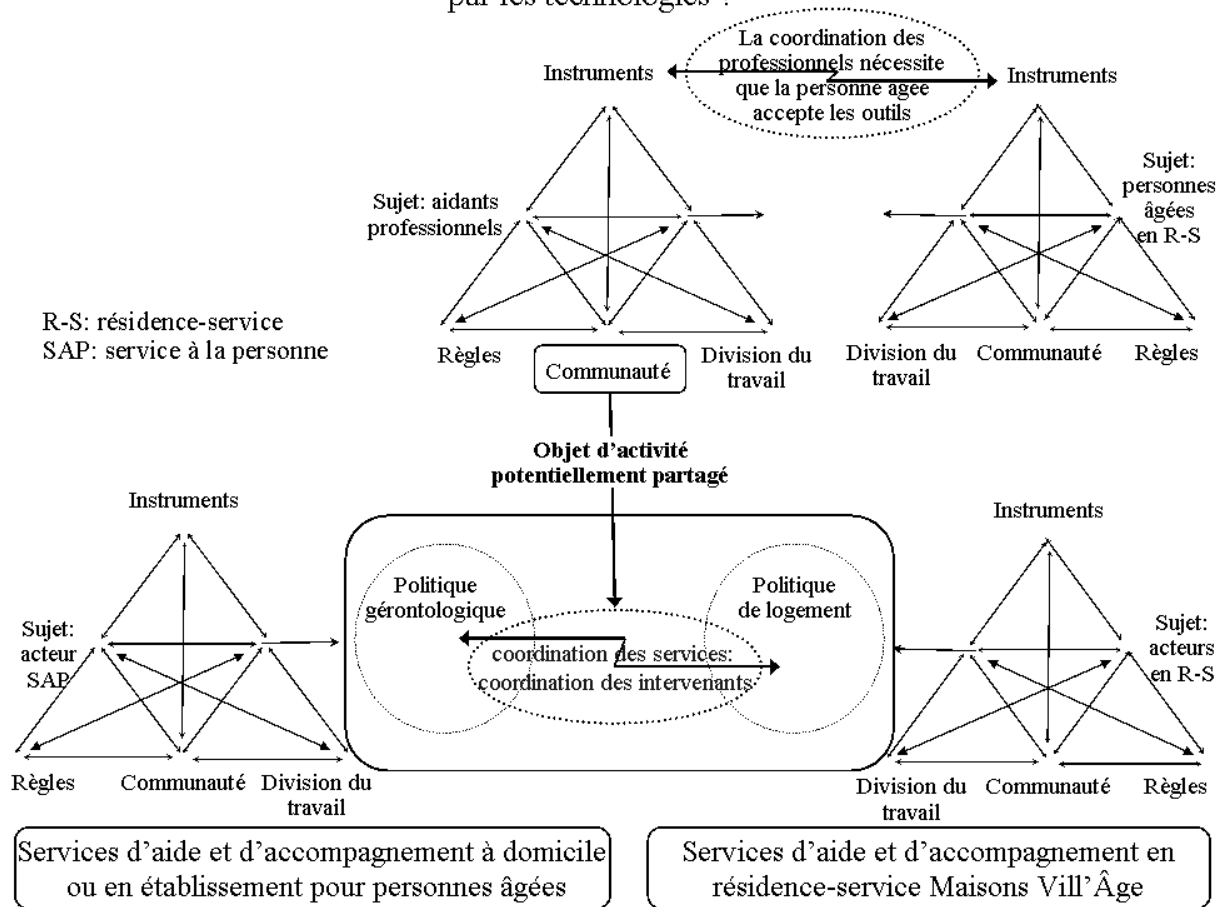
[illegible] par les technologies ?

La coordination des professionnels nécessite que la personne agée accepte les outils

Instruments

Instruments

Sujet: aidants professionnels

Sujet: personnes âgées en R-S

R-S: résidence-service
SAP: service à la personne

Règles

Communauté

Division du travail

Division du travail

Communauté

Règles

Objet d'activité potentiellement partagé

Instruments

Instruments

Politique gérontologique

Politique de logement

Sujet: acteur SAP

coordination des services: coordination des intervenants

Sujet: acteurs en R-S

Règles

Communauté

Division du travail

Division du travail

Communauté

Règles

Services d'aide et d'accompagnement à domicile ou en établissement pour personnes âgées

Services d'aide et d'accompagnement en résidence-service Maisons Vill'Âge